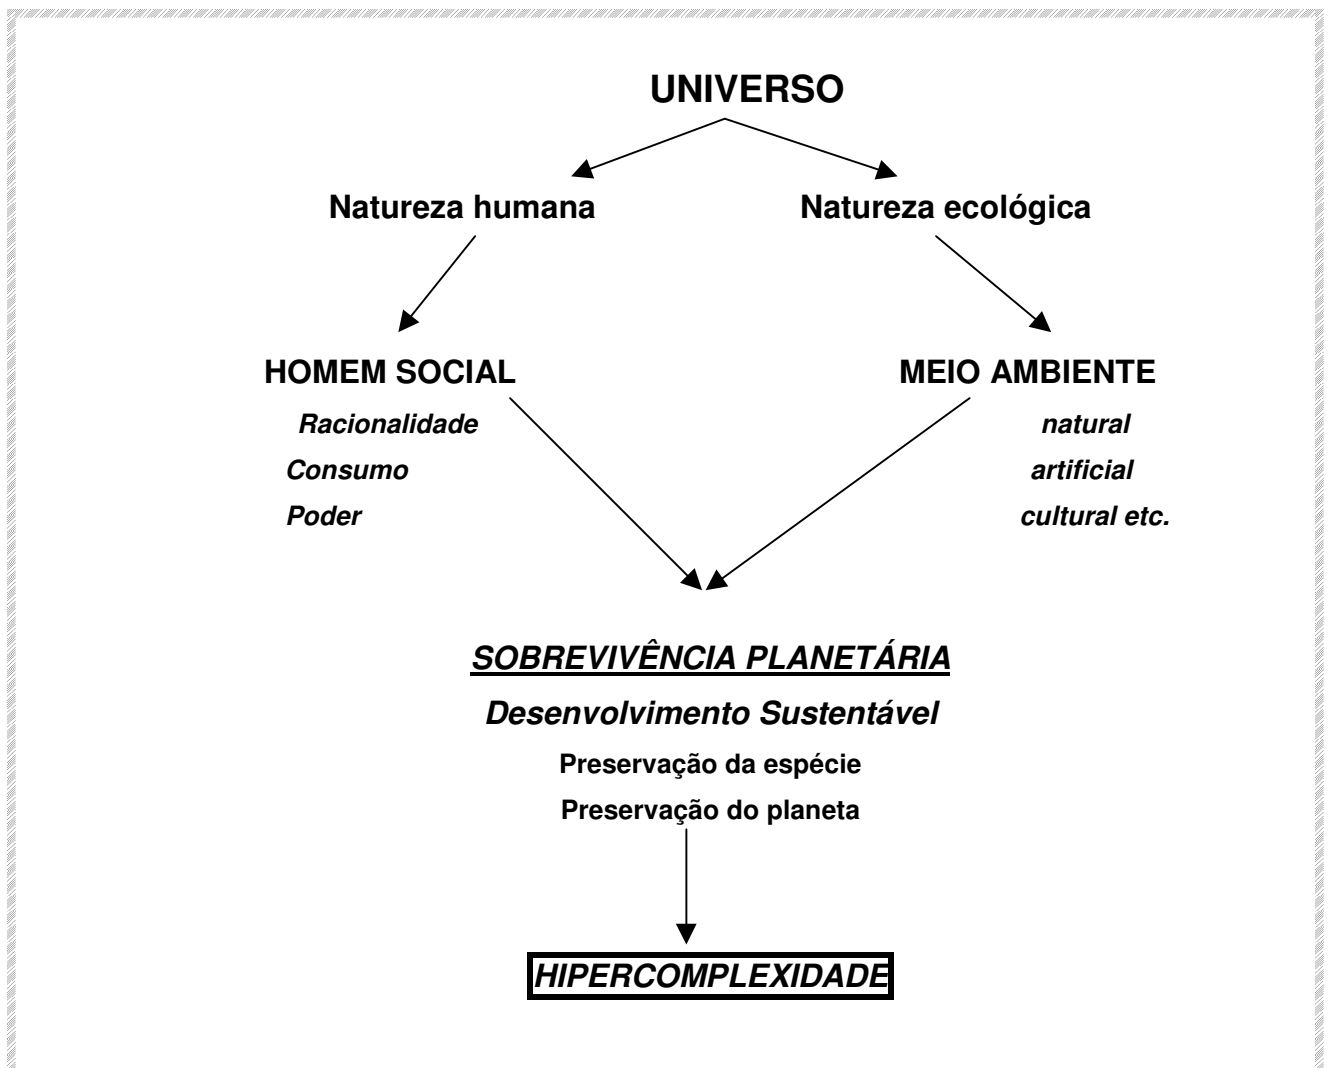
UNIVERSO

Natureza humana

Natureza ecológica

HOMEM SOCIAL

Racionalidade
Consumo
Poder

MEIO AMBIENTE

natural
artificial
cultural etc.

SOBREVIVÊNCIA PLANETÁRIA

Desenvolvimento Sustentável

Preservação da espécie
Preservação do planeta

HIPERCOMPLEXIDADE